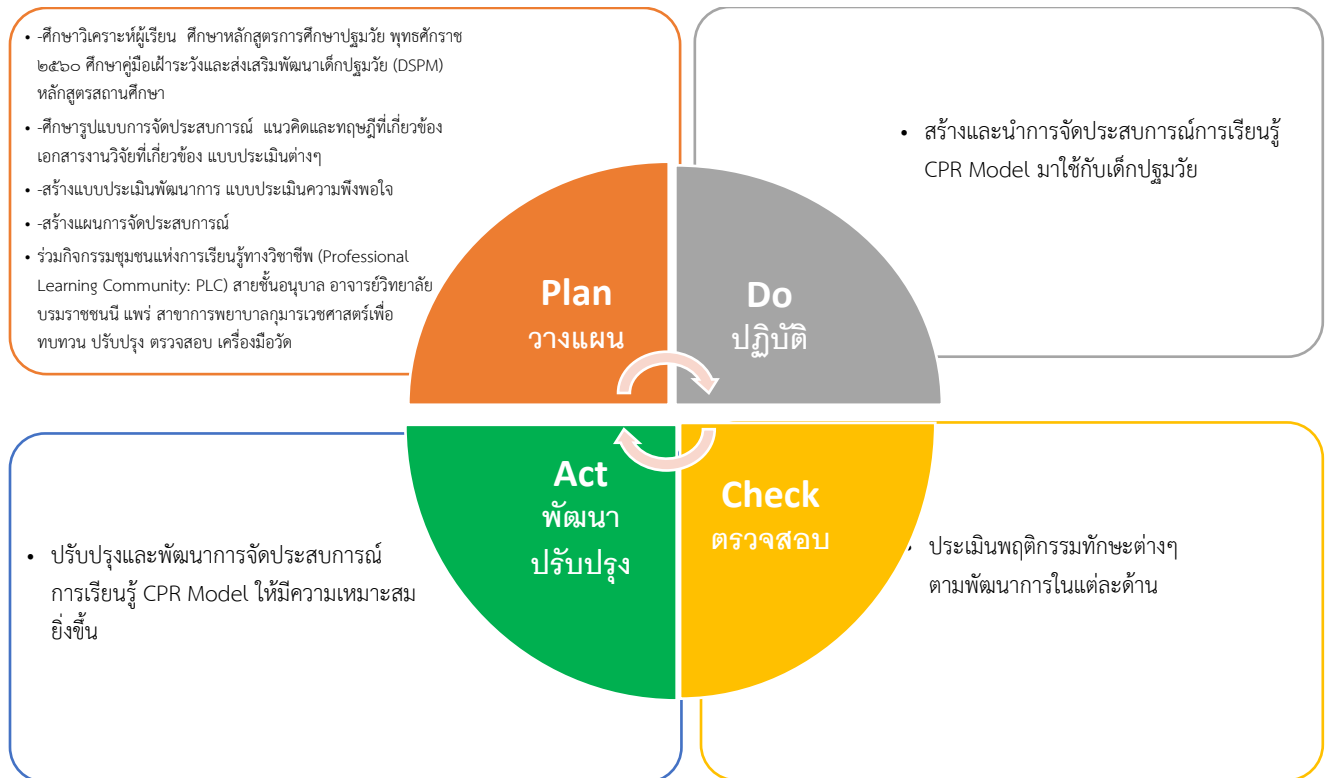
- -ศึกษาวิเคราะห์ผู้เรียน ศึกษาหลักสูตรการศึกษาปฐมวัย พุทธศักราช ๒๕๖๐ ศึกษาคู่มือเฝ้าระวังและส่งเสริมพัฒนาเด็กปฐมวัย (DSPM) หลักสูตรสถานศึกษา
- -ศึกษารูปแบบการจัดประสบการณ์ แนวคิดและทฤษฎีที่เกี่ยวข้อง เอกสารงานวิจัยที่เกี่ยวข้อง แบบประเมินต่างๆ
- -สร้างแบบประเมินพัฒนาการ แบบประเมินความพึงพอใจ
- -สร้างแผนการจัดประสบการณ์
- ร่วมกิจกรรมชุมชนแห่งการเรียนรู้ทางวิชาชีพ (Professional Learning Community: PLC) สายชั้นอนุบาล อาจารย์วิทยาลัยบรมราชชนนี แพร่ สาขาการพยาบาลกุมารเวชศาสตร์เพื่อทบทวน ปรับปรุง ตรวจสอบ เครื่องมือวัด

- สร้างและนำการจัดประสบการณ์การเรียนรู้ CPR Model มาใช้กับเด็กปฐมวัย

Plan
วางแผน

Do
ปฏิบัติ

Act
พัฒนา
ปรับปรุง

Check
ตรวจสอบ

- ปรับปรุงและพัฒนาการจัดประสบการณ์การเรียนรู้ CPR Model ให้มีความเหมาะสมยิ่งขึ้น

- ประเมินพฤติกรรมทักษะต่างๆ ตามพัฒนาการในแต่ละด้าน